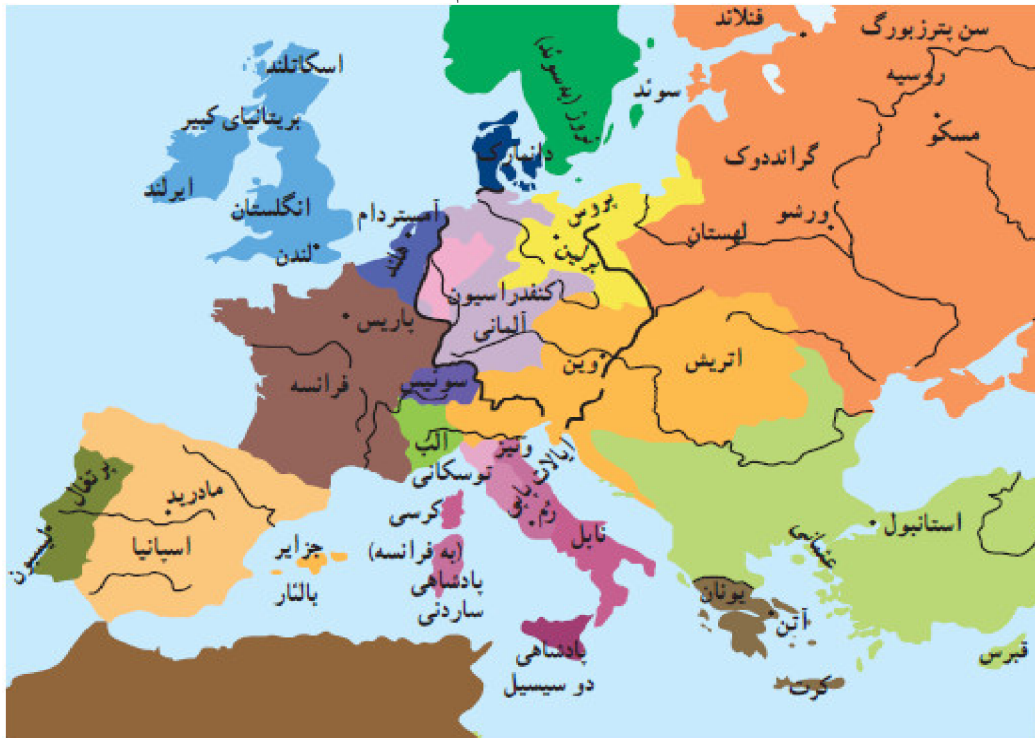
فنلاند
سن پترزبورگ
روسیه
مسکو
سوند
نروژ (به سوئد)
اسکاتلند
بریتانیای کبیر
ایرلند
انگلستان
لندن
دانمارک
گراندوک
ورشو
لهستان
پروس
برلین
آمستردام
هلند
کنفدراسیون
آلمانی
پاریس
فرانسه
سوئیس
وین
اتریش
آلپ
ونیز
توسکانی
ایالات پاپ
رم
ناپل
کرسی
(به فرانسه)
پادشاهی
ساردنی
پرتغال
لیسبون
مادرید
اسپانیا
جزایر
بالئار
استانبول
عثمانی
یونان
آتن
پادشاهی
دو سیسیل
کرت
قبرس